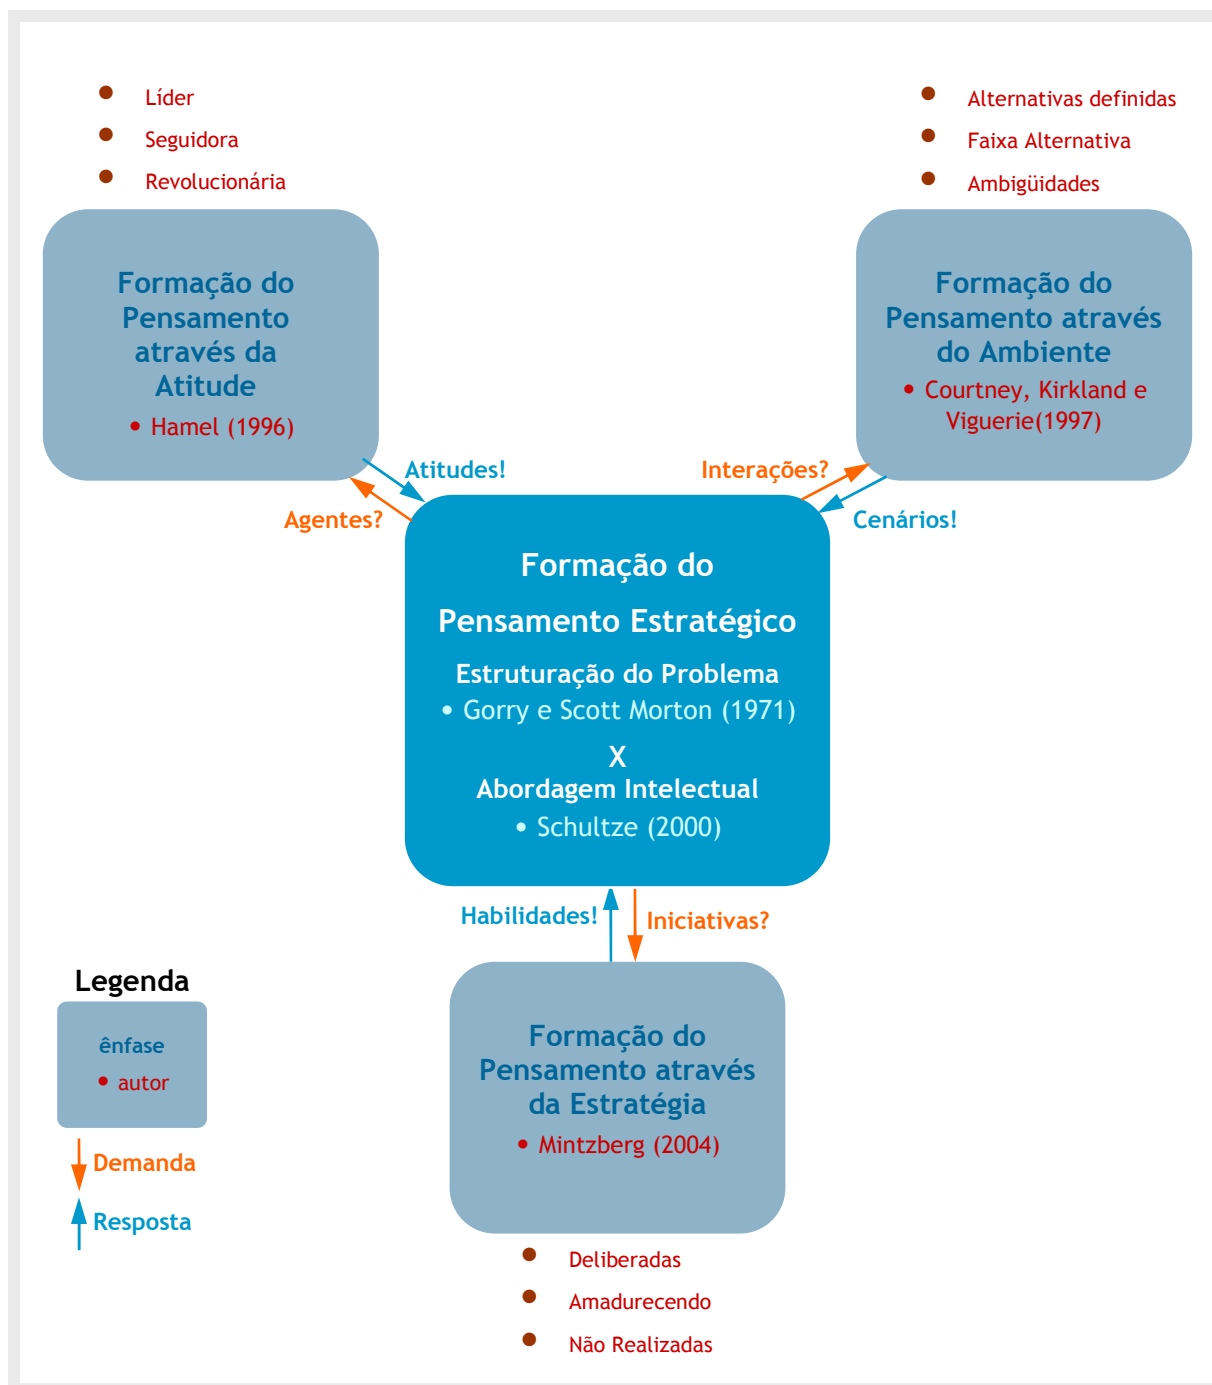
- Líder
- Seguidora
- Revolucionária

- Alternativas definidas
- Faixa Alternativa
- Ambigüidades

Formação do Pensamento através da Atitude
• Hamel (1996)

Formação do Pensamento através do Ambiente
• Courtney, Kirkland e Viguerie(1997)

Atitudes!

Agentes?

Interações?

Cenários!

Formação do Pensamento Estratégico
Estruturação do Problema
• Gorry e Scott Morton (1971)
X
Abordagem Intelectual
• Schultze (2000)

Habilidades!

Iniciativas?

Legenda
ênfase
• autor

Demanda

Resposta

Formação do Pensamento através da Estratégia
• Mintzberg (2004)

- Deliberadas
- Amadurecendo
- Não Realizadas